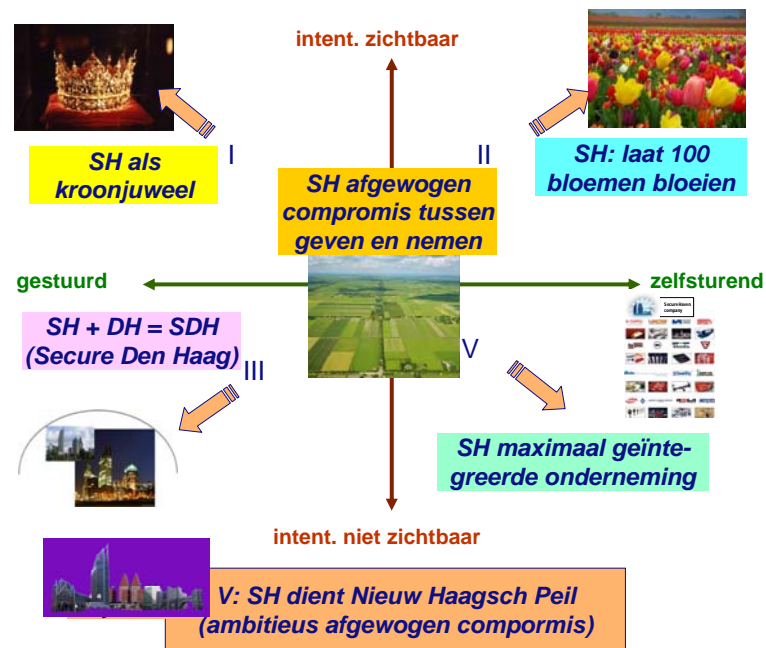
intent. zichtbaar

SH als kroonjuweel

I

II

SH: laat 100 bloemen bloeien

SH afgewogen compromis tussen geven en nemen

gestuurd

zelfsturend

SH + DH = SDH (Secure Den Haag)

III

V

SH maximaal geïntegreerde onderneming

intent. niet zichtbaar

V: SH dient Nieuw Haagsch Peil (ambitieus afgewogen compormis)